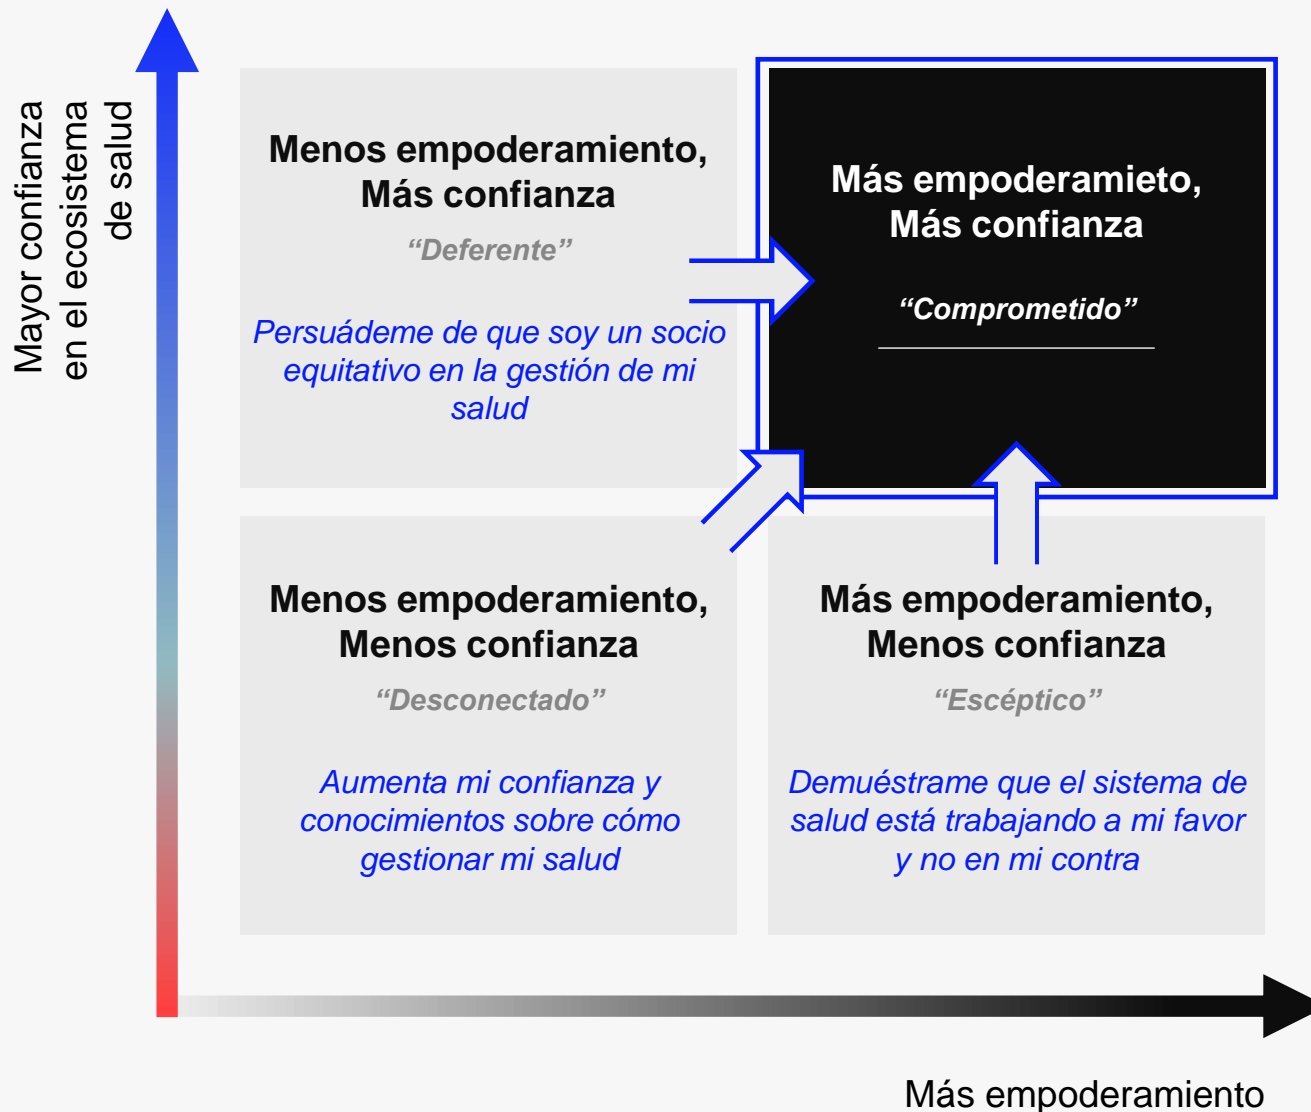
Mayor confianza en el ecosistema de salud

Menos empoderamiento, Más confianza

“Deferente”

Persuádeme de que soy un socio equitativo en la gestión de mi salud

Más empoderamieto, Más confianza

“Comprometido”

Menos empoderamiento, Menos confianza

“Desconectado”

Aumenta mi confianza y conocimientos sobre cómo gestionar mi salud

Más empoderamiento, Menos confianza

“Escéptico”

Demuéstrame que el sistema de salud está trabajando a mi favor y no en mi contra

Más empoderamiento